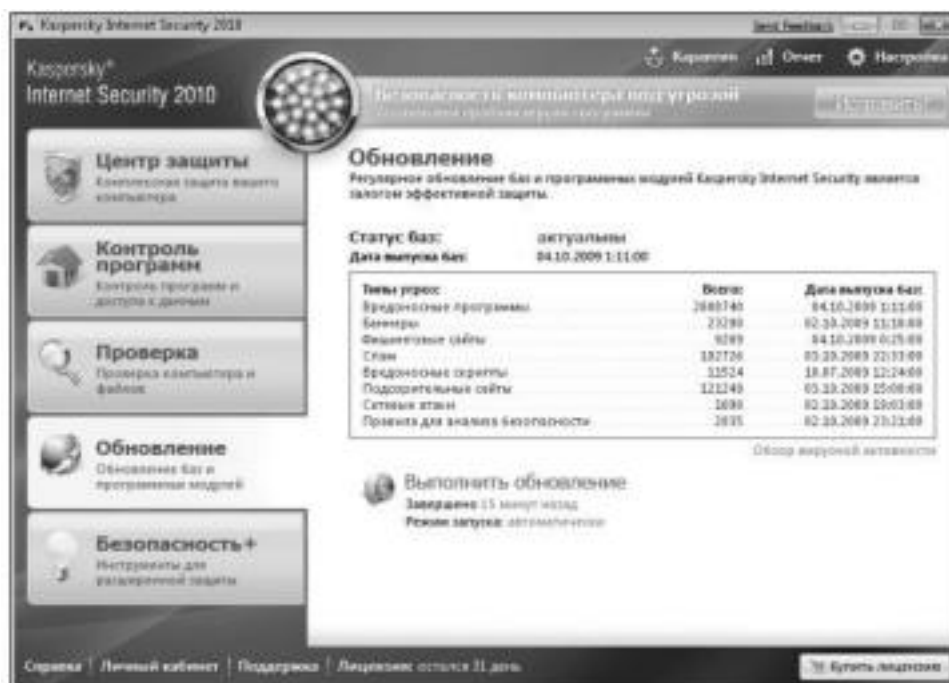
Kaspersky Internet Security 2010

Send Feedback

Kaspersky®
Internet Security 2010

Карантин Отчет Настройка

Безопасность компьютера под угрозой
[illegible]

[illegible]

Центр защиты
Комплексная защита вашего компьютера

Контроль программ
Контроль программ и доступа к данным

Проверка
Проверка компьютера и файлов

Обновление
Обновление баз и программных модулей

Безопасность+
Инструменты для расширенной защиты

Обновление
Регулярное обновление баз и программных модулей Kaspersky Internet Security является залогом эффективной защиты.

Статус баз: актуальны
Дата выпуска баз: 04.10.2009 1:11:00

| Типы угроз: | Всего: | Дата выпуска баз: |
|---|---|---|
| Вредоносные программы | 2049740 | 04.10.2009 1:11:00 |
| Баннеры | 23280 | 02.10.2009 11:18:00 |
| Фишинговые сайты | 9289 | 04.10.2009 0:25:00 |
| Спам | 182726 | 03.10.2009 22:33:00 |
| Вредоносные скрипты | 11524 | 18.07.2009 12:24:00 |
| Подозрительные сайты | 121249 | 03.10.2009 15:08:00 |
| Сетевые атаки | 1690 | 02.10.2009 19:03:00 |
| Правила для анализа безопасности | 2035 | 02.10.2009 23:21:00 |

Обзор вирусной активности

Выполнить обновление
Завершено: 15 минут назад
Режим запуска: автоматически

Справка | Личный кабинет | Поддержка | Лицензия: остался 31 день

Купить лицензию